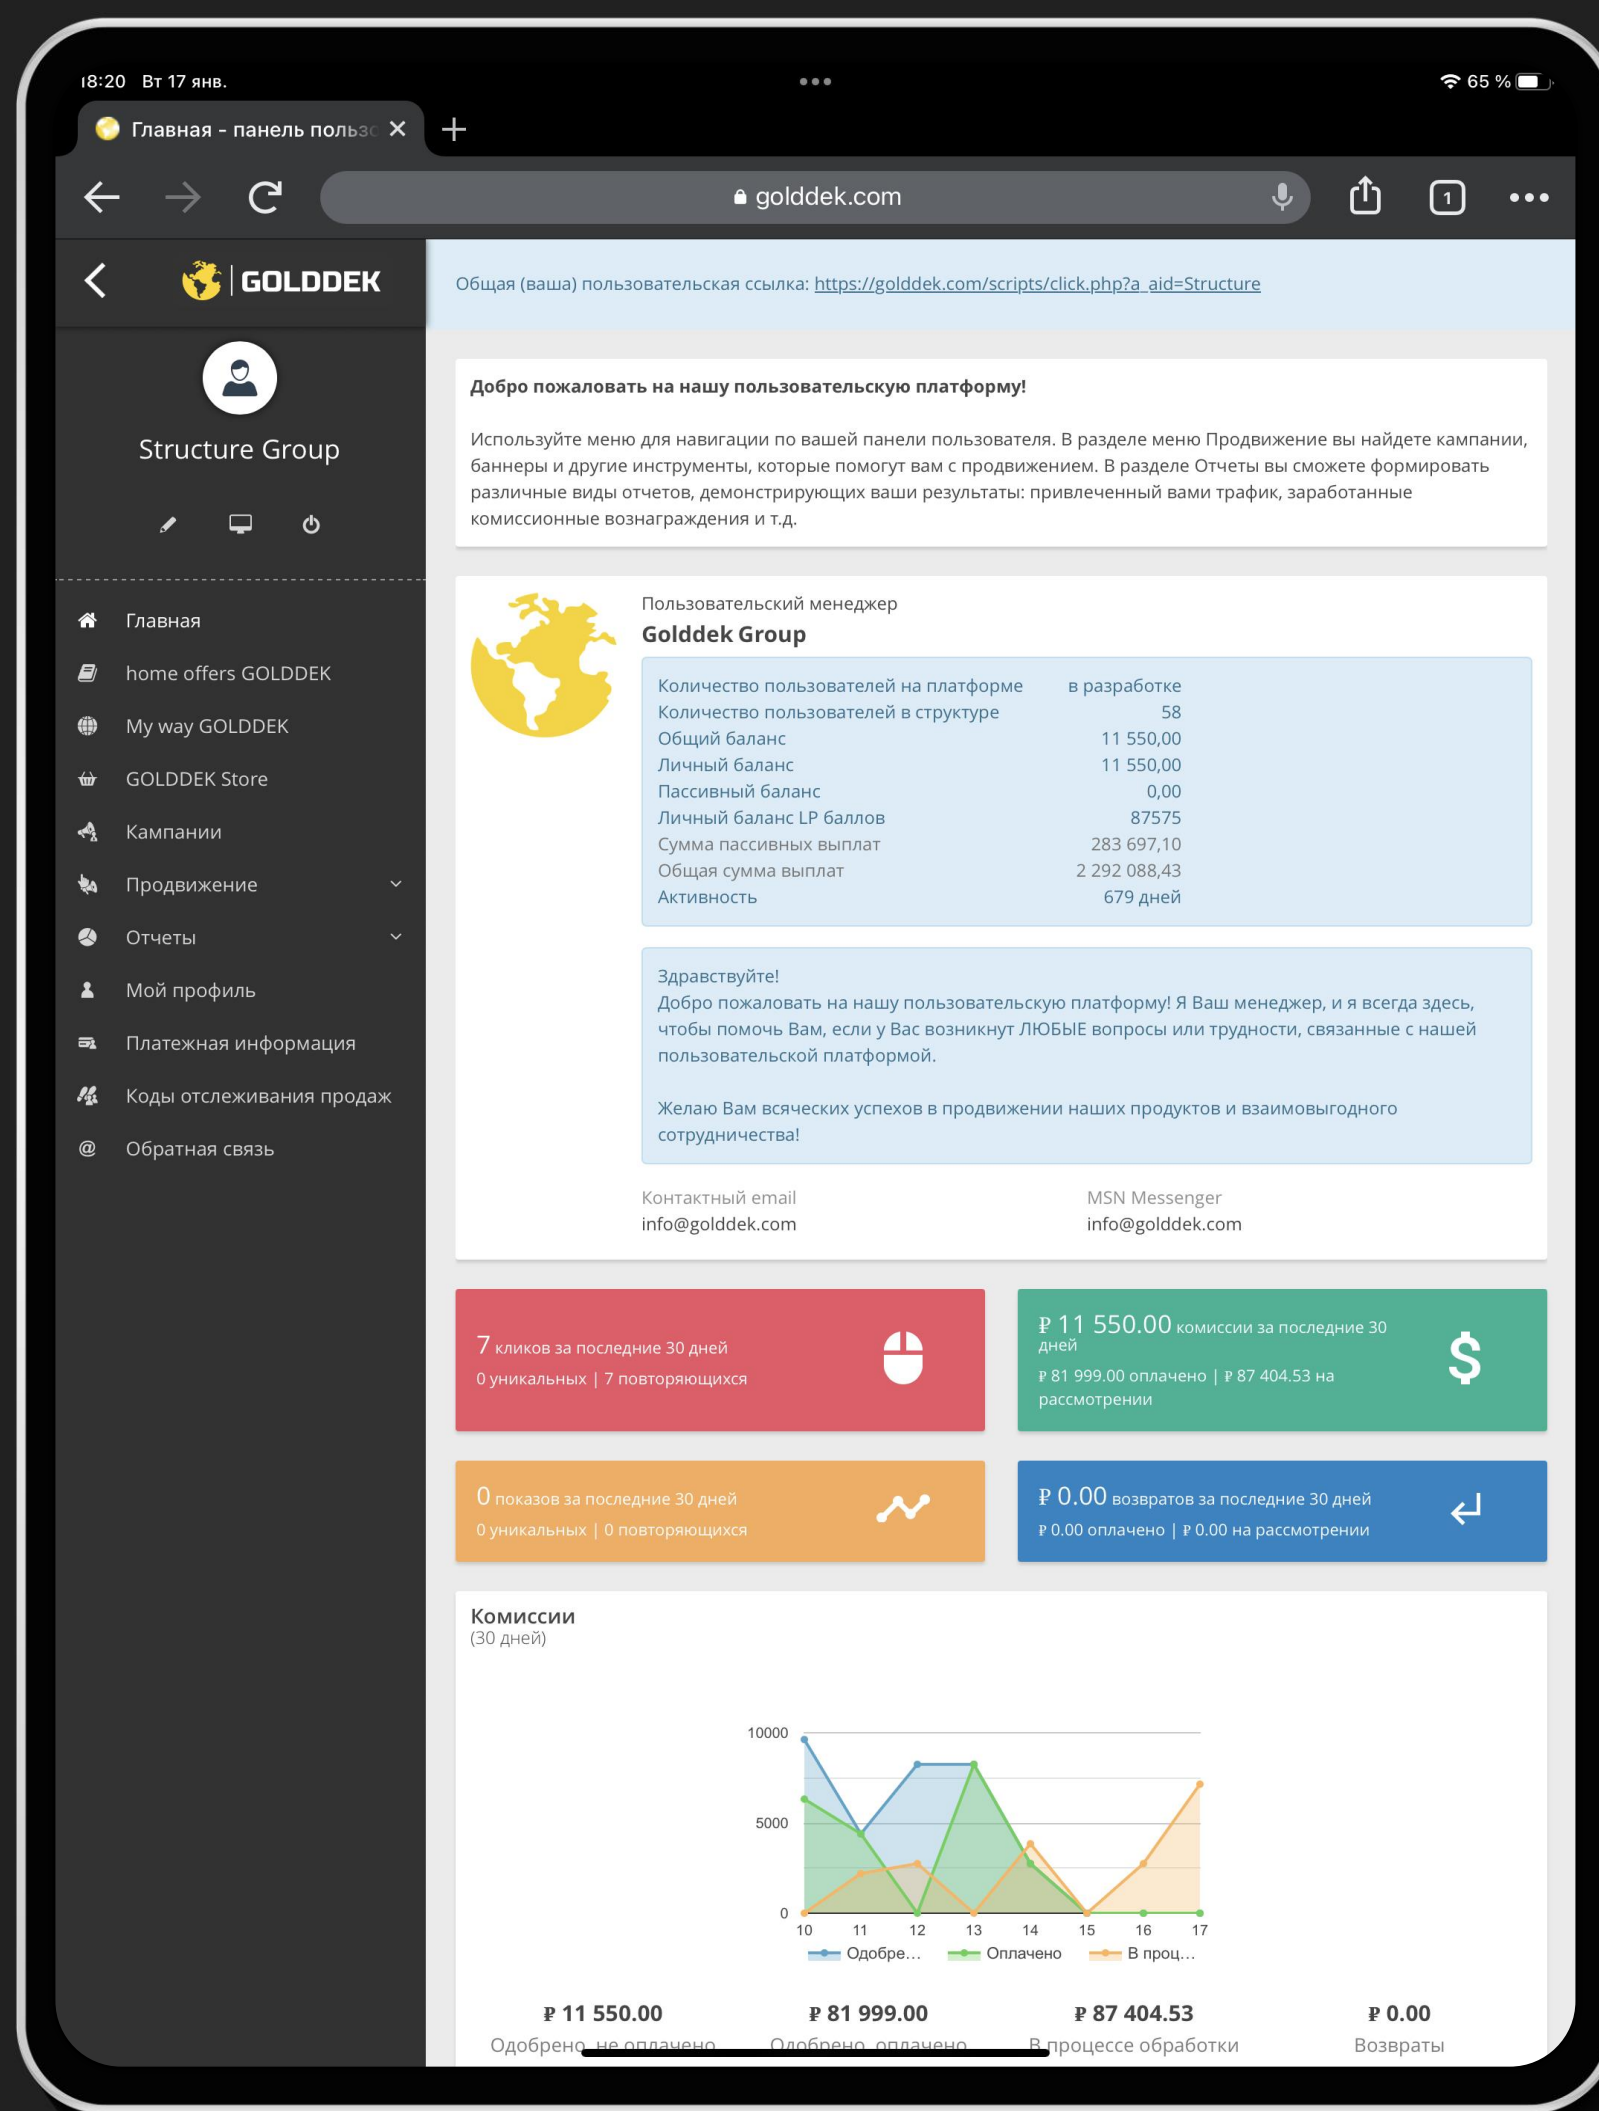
18:20 Вт 17 янв.

65 %

Главная - панель польз

golddek.com

1

GOLDDEK

Structure Group

Главная
home offers GOLDDEK
My way GOLDDEK
GOLDDEK Store
Кампании
Продвижение
Отчеты
Мой профиль
Платежная информация
Коды отслеживания продаж
Обратная связь

Общая (ваша) пользовательская ссылка: https://golddek.com/scripts/click.php?a_aid=Structure

Добро пожаловать на нашу пользовательскую платформу!

Используйте меню для навигации по вашей панели пользователя. В разделе меню Продвижение вы найдете кампании, баннеры и другие инструменты, которые помогут вам с продвижением. В разделе Отчеты вы сможете формировать различные виды отчетов, демонстрирующих ваши результаты: привлеченный вами трафик, заработанные комиссионные вознаграждения и т.д.

Пользовательский менеджер
Golddek Group

| Количество пользователей на платформе | в разработке |
|---|---|
| Количество пользователей в структуре | 58 |
| Общий баланс | 11 550,00 |
| Личный баланс | 11 550,00 |
| Пассивный баланс | 0,00 |
| Личный баланс LP баллов | 87575 |
| Сумма пассивных выплат | 283 697,10 |
| Общая сумма выплат | 2 292 088,43 |
| Активность | 679 дней |

Здравствуйте!
Добро пожаловать на нашу пользовательскую платформу! Я Ваш менеджер, и я всегда здесь, чтобы помочь Вам, если у Вас возникнут ЛЮБЫЕ вопросы или трудности, связанные с нашей пользовательской платформой.

Желаю Вам всяческих успехов в продвижении наших продуктов и взаимовыгодного сотрудничества!

Контактный email
info@golddek.com

MSN Messenger
info@golddek.com

7 кликов за последние 30 дней
0 уникальных | 7 повторяющихся

₽ 11 550.00 комиссии за последние 30 дней
₽ 81 999.00 оплачено | ₽ 87 404.53 на рассмотрении

$

0 показов за последние 30 дней
0 уникальных | 0 повторяющихся

₽ 0.00 возвратов за последние 30 дней
₽ 0.00 оплачено | ₽ 0.00 на рассмотрении

Комиссии
(30 дней)

10000
5000
0
10 11 12 13 14 15 16 17
Одобре... Оплачено В проц...

₽ 11 550.00
Одобрено, не оплачено

₽ 81 999.00
Одобрено, оплачено

₽ 87 404.53
В процессе обработки

₽ 0.00
Возвраты